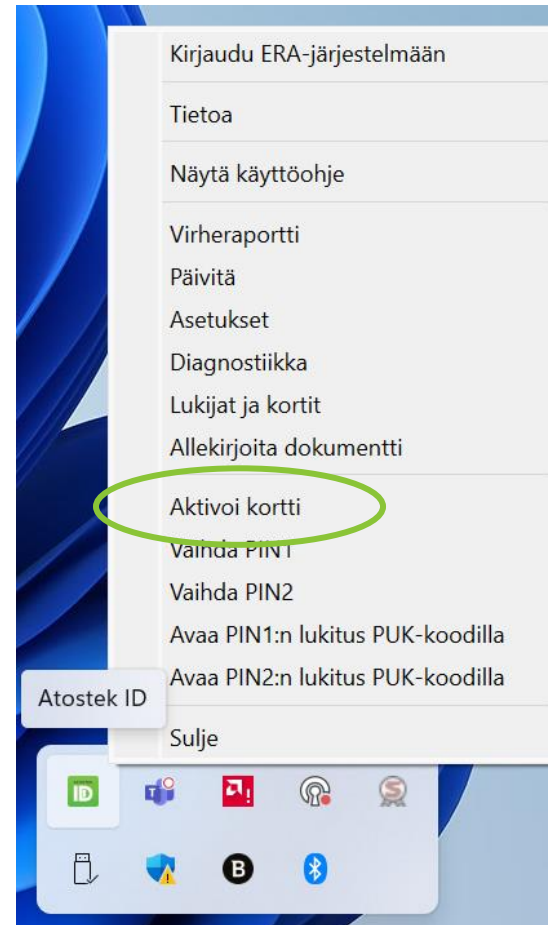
Kirjaudu ERA-järjestelmään

Tietoa

Näytä käyttöohje

Virheraportti
Päivitä
Asetukset
Diagnostiikka
Lukijat ja kortit
Allekirjoita dokumentti

Aktivoi kortti
Vaihda PIN1
Vaihda PIN2
Avaa PIN1:n lukitus PUK-koodilla
Avaa PIN2:n lukitus PUK-koodilla

Atostek ID

Sulje

ID

B